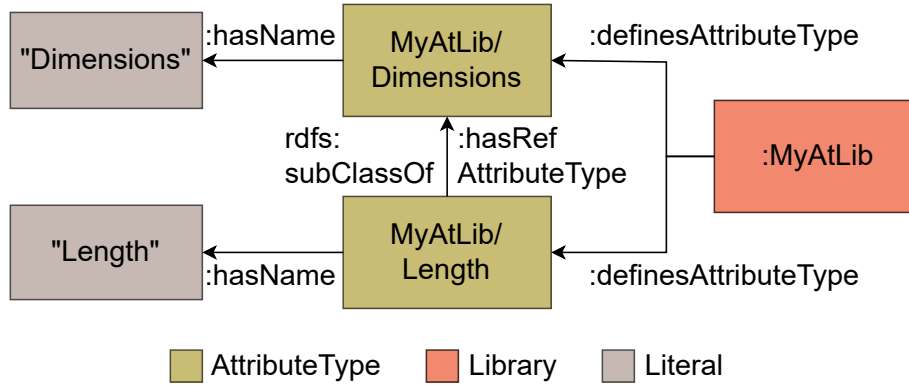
"Dimensions"

:hasName

MyAtLib/ Dimensions

:definesAttributeType

rdfs: subClassOf

:hasRef AttributeType

:MyAtLib

"Length"

:hasName

MyAtLib/ Length

:definesAttributeType

AttributeType
Library
Literal